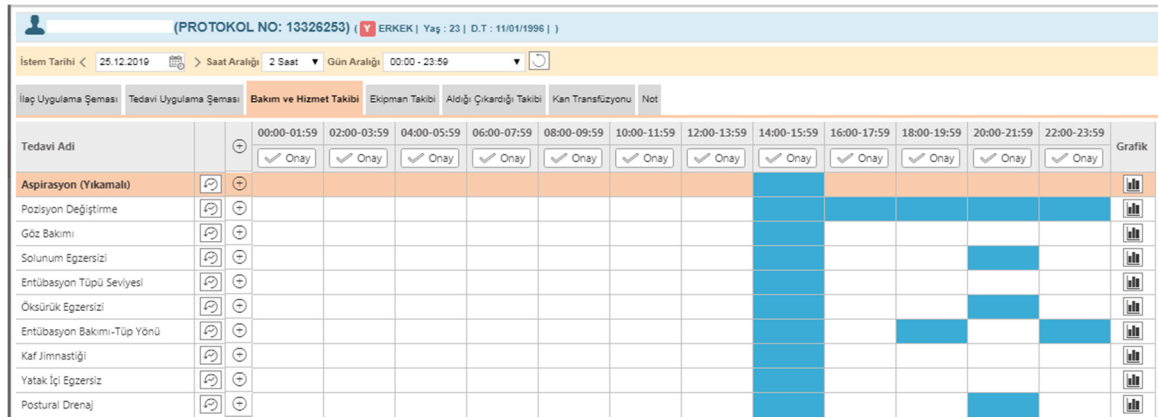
(PROTOKOL NO: 13326253) ( Y ERKEK | Yaş : 23 | D.T : 11/01/1996 | )

İstem Tarihi < 25.12.2019 > Saat Aralığı 2 Saat Gün Aralığı 00:00 - 23:59

İlaç Uygulama Şeması | Tedavi Uygulama Şeması | Bakım ve Hizmet Takibi | Ekipman Takibi | Aldığı Çıkardığı Takibi | Kan Transfüzyonu | Not

| Tedavi Adi | | | 00:00-01:59 Onay | 02:00-03:59 Onay | 04:00-05:59 Onay | 06:00-07:59 Onay | 08:00-09:59 Onay | 10:00-11:59 Onay | 12:00-13:59 Onay | 14:00-15:59 Onay | 16:00-17:59 Onay | 18:00-19:59 Onay | 20:00-21:59 Onay | 22:00-23:59 Onay | Grafik |
|---|---|---|---|---|---|---|---|---|---|---|---|---|---|---|---|
| Aspirasyon (Yıkamalı) | | | | | | | | | | | | | | | |
| Pozisyon Değiştirme | | | | | | | | | | | | | | | |
| Göz Bakımı | | | | | | | | | | | | | | | |
| Solunum Egzersizi | | | | | | | | | | | | | | | |
| Entübasyon Tüpü Seviyesi | | | | | | | | | | | | | | | |
| Öksürük Egzersizi | | | | | | | | | | | | | | | |
| Entübasyon Bakımı-Tüp Yönü | | | | | | | | | | | | | | | |
| Kaf Jimnastiği | | | | | | | | | | | | | | | |
| Yatak İçi Egzersiz | | | | | | | | | | | | | | | |
| Postural Drenaj | | | | | | | | | | | | | | | |